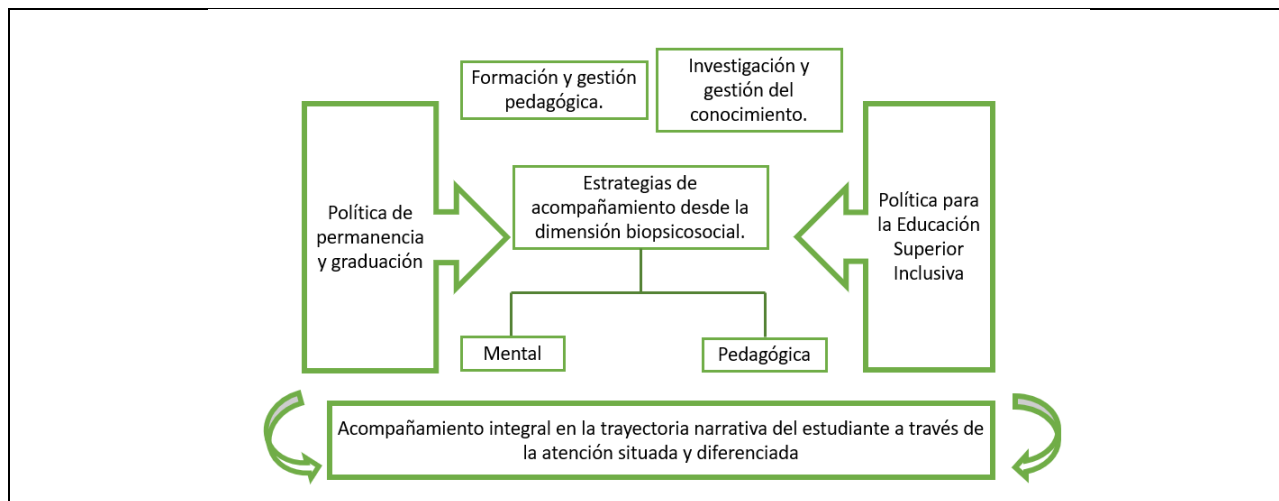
Formación y gestión pedagógica.

Investigación y gestión del conocimiento.

Política de permanencia y graduación

Estrategias de acompañamiento desde la dimensión biopsicosocial.

Política para la Educación Superior Inclusiva

Mental

Pedagógica

Acompañamiento integral en la trayectoria narrativa del estudiante a través de la atención situada y diferenciada